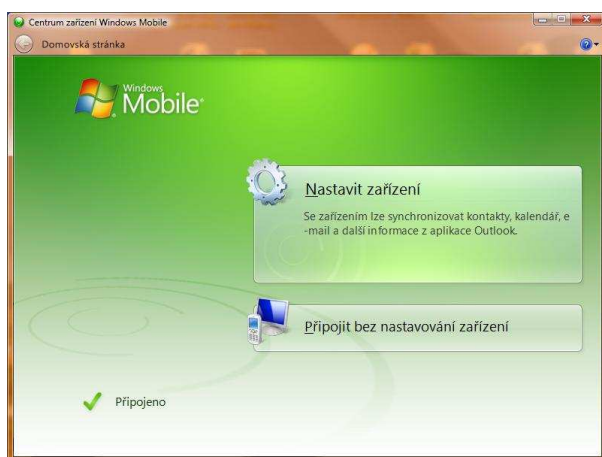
Centrum zařízení Windows Mobile

Domovská stránka

Windows Mobile

Nastavit zařízení

Se zařízením lze synchronizovat kontakty, kalendář, e-mail a další informace z aplikace Outlook.

Připojit bez nastavování zařízení

Připojeno